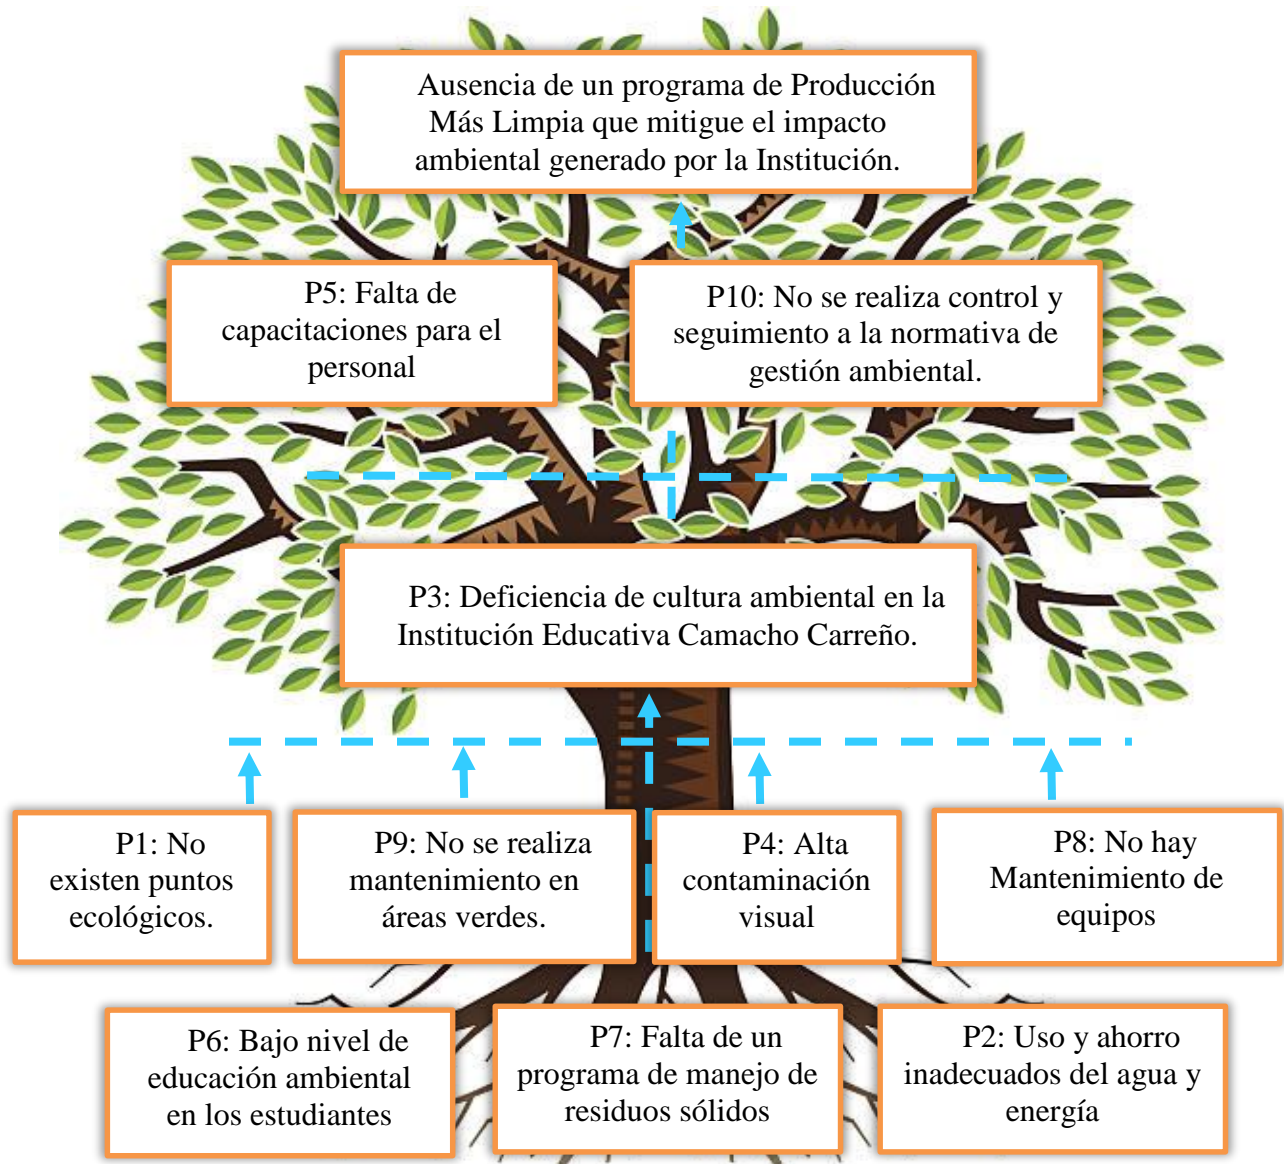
Ausencia de un programa de Producción Más Limpia que mitigue el impacto ambiental generado por la Institución.

P5: Falta de capacitaciones para el personal

P10: No se realiza control y seguimiento a la normativa de gestión ambiental.

P3: Deficiencia de cultura ambiental en la Institución Educativa Camacho Carreño.

P1: No existen puntos ecológicos.

P9: No se realiza mantenimiento en áreas verdes.

P4: Alta contaminación visual

P8: No hay Mantenimiento de equipos

P6: Bajo nivel de educación ambiental en los estudiantes

P7: Falta de un programa de manejo de residuos sólidos

P2: Uso y ahorro inadecuados del agua y energía